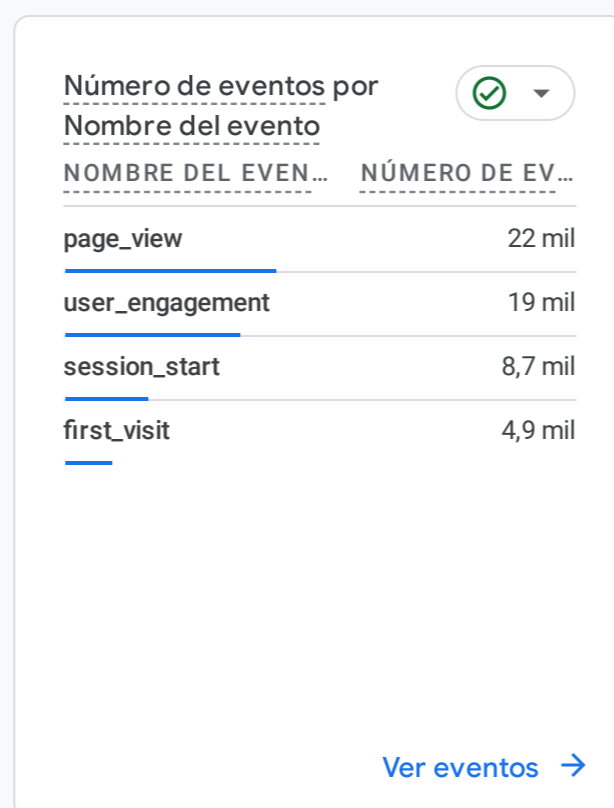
Número de eventos por Nombre del evento

| NOMBRE DEL EVEN… | NÚMERO DE EV… |
|---|---|
| page_view | 22 mil |
| user_engagement | 19 mil |
| session_start | 8,7 mil |
| first_visit | 4,9 mil |

Ver eventos →